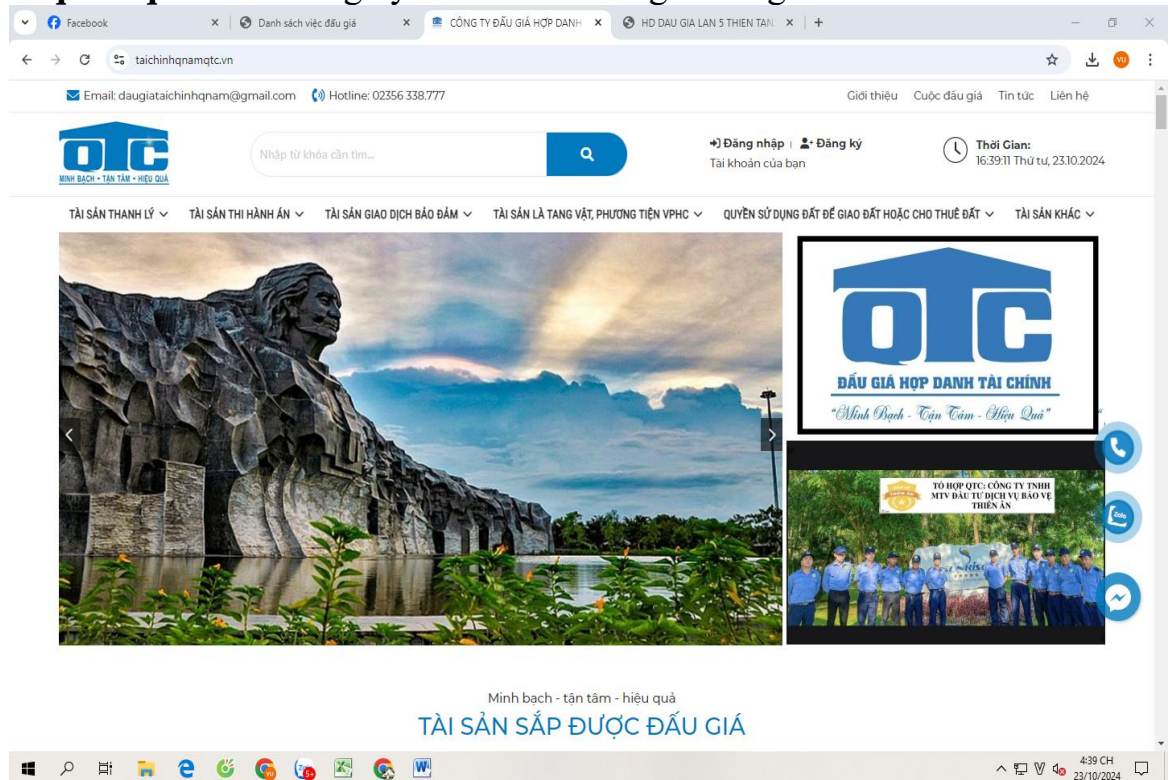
Facebook
Danh sách việc đấu giá
CÔNG TY ĐẤU GIÁ HỢP DANH
HD DAU GIA LAN 5 THIEN TAN
taichinhqnamqtc.vn

Email: daugiataichinhqnam@gmail.com Hotline: 02356 338.777
Giới thiệu Cuộc đấu giá Tin tức Liên hệ

QTC
MINH BẠCH - TẬN TÂM - HIỆU QUẢ

Nhập từ khóa cần tìm...

Đăng nhập | Đăng ký
Tài khoản của bạn

Thời Gian:
16:39:11 Thứ tư, 23.10.2024

TÀI SẢN THANH LÝ TÀI SẢN THI HÀNH ÁN TÀI SẢN GIAO DỊCH BẢO ĐẢM TÀI SẢN LÀ TANG VẬT, PHƯƠNG TIỆN VPHC QUYỀN SỬ DỤNG ĐẤT ĐỂ GIAO ĐẤT HOẶC CHO THUÊ ĐẤT TÀI SẢN KHÁC

QTC
ĐẤU GIÁ HỢP DANH TÀI CHÍNH
"Minh Bạch - Tận Tâm - Hiệu Quả"

TỔ HỢP QTC: CÔNG TY TNHH MTV ĐẦU TƯ DỊCH VỤ BẢO VỆ THIÊN ÂN

Minh bạch - tận tâm - hiệu quả
TÀI SẢN SẮP ĐƯỢC ĐẤU GIÁ

4:39 CH
23/10/2024